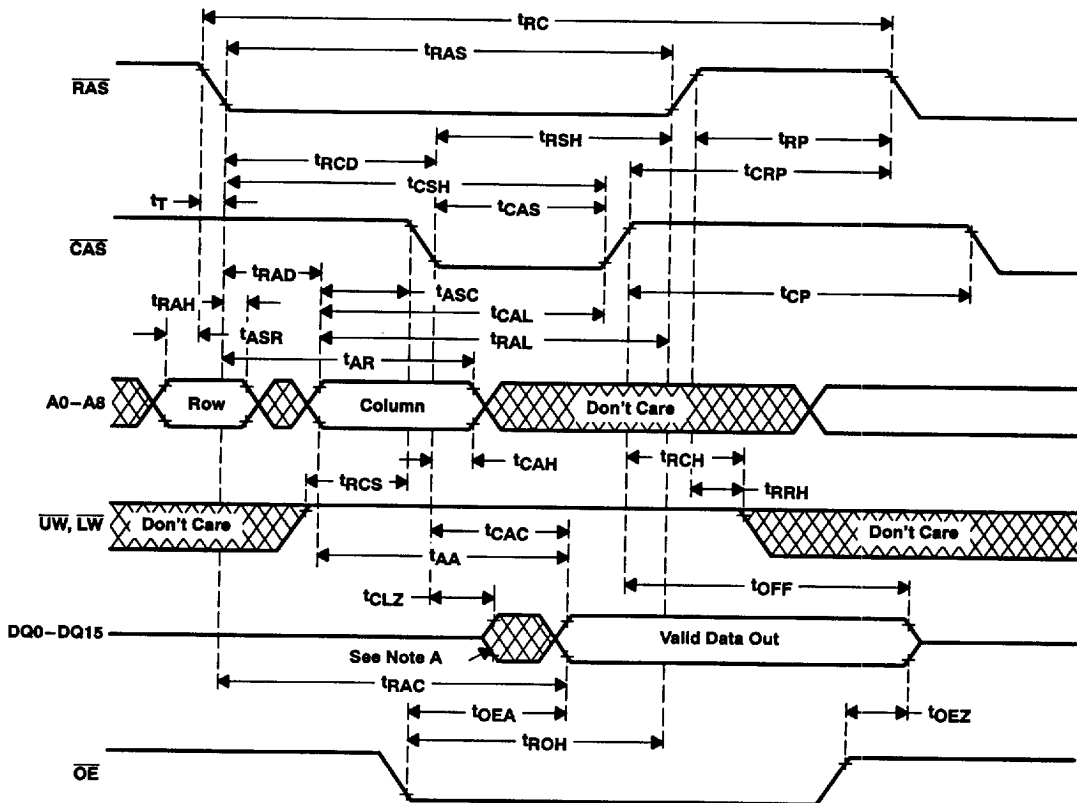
$t_{RC}$
$t_{RAS}$
$\overline{RAS}$
$t_{RSH}$
$t_{RP}$
$t_{RCD}$
$t_{CRP}$
$t_{CSH}$
$t_{T}$
$t_{CAS}$
$\overline{CAS}$
$t_{RAD}$
$t_{ASC}$
$t_{RAH}$
$t_{CP}$
$t_{CAL}$
$t_{ASR}$
$t_{RAL}$
$t_{AR}$
A0–A8
Row
Column
Don't Care
$t_{RCH}$
$t_{CAH}$
$t_{RCS}$
$t_{RRH}$
$\overline{UW}$, $\overline{LW}$
Don't Care
Don't Care
$t_{CAC}$
$t_{AA}$
$t_{OFF}$
$t_{CLZ}$
DQ0–DQ15
Valid Data Out
See Note A
$t_{RAC}$
$t_{OEA}$
$t_{OEZ}$
$t_{ROH}$
$\overline{OE}$